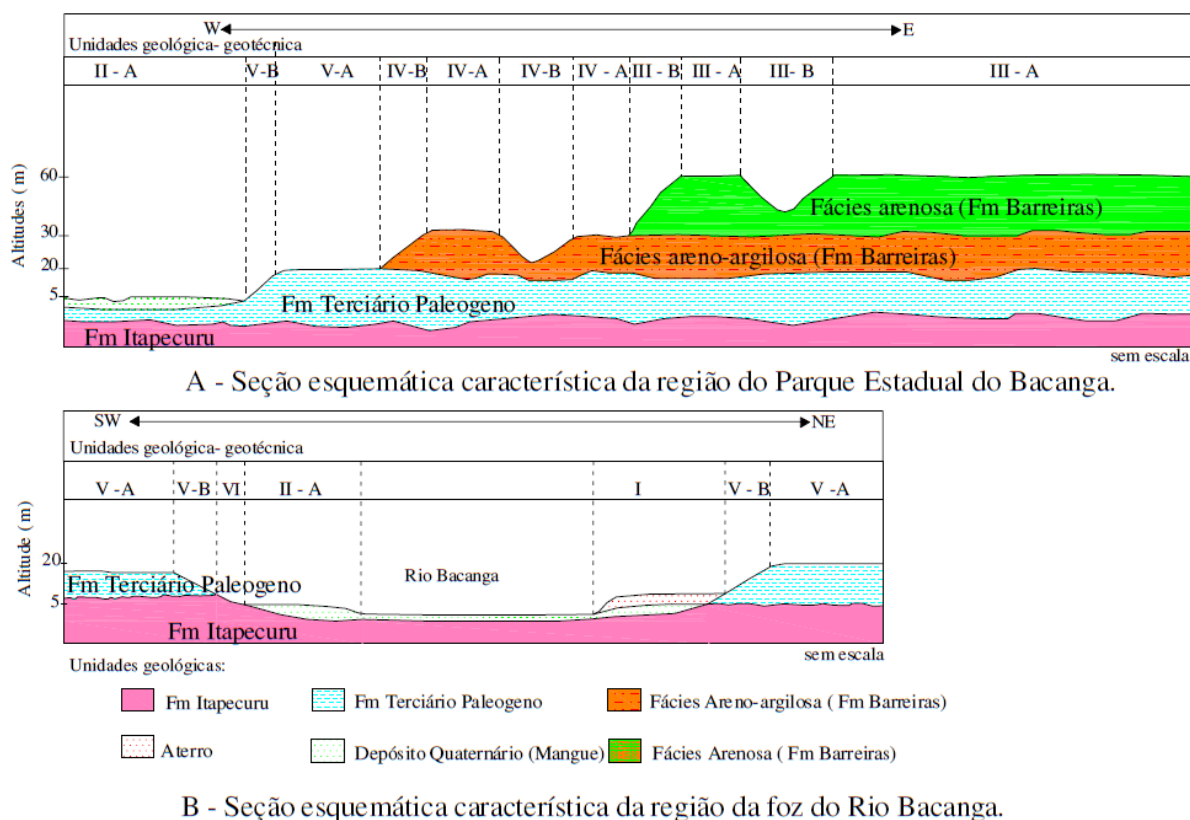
W E
Unidades geológica- geotécnica

II - A | V-B | V-A | IV-B | IV-A | IV-B | IV - A | III - B | III - A | III- B | III - A

Altitudes ( m )
60
30
20
5

Fácies arenosa (Fm Barreiras)
Fácies areno-argilosa (Fm Barreiras)
Fm Terciário Paleogeno
Fm Itapecuru

sem escala

A - Seção esquemática característica da região do Parque Estadual do Bacanga.

SW NE
Unidades geológica- geotécnica

V -A | V-B | VI | II - A | I | V - B | V -A

Altitude ( m )
20
5

Fm Terciário Paleogeno
Rio Bacanga
Fm Itapecuru

sem escala

Unidades geológicas:

Fm Itapecuru
Fm Terciário Paleogeno
Fácies Areno-argilosa ( Fm Barreiras)
Aterro
Depósito Quaternário (Mangue)
Fácies Arenosa ( Fm Barreiras)

B - Seção esquemática característica da região da foz do Rio Bacanga.